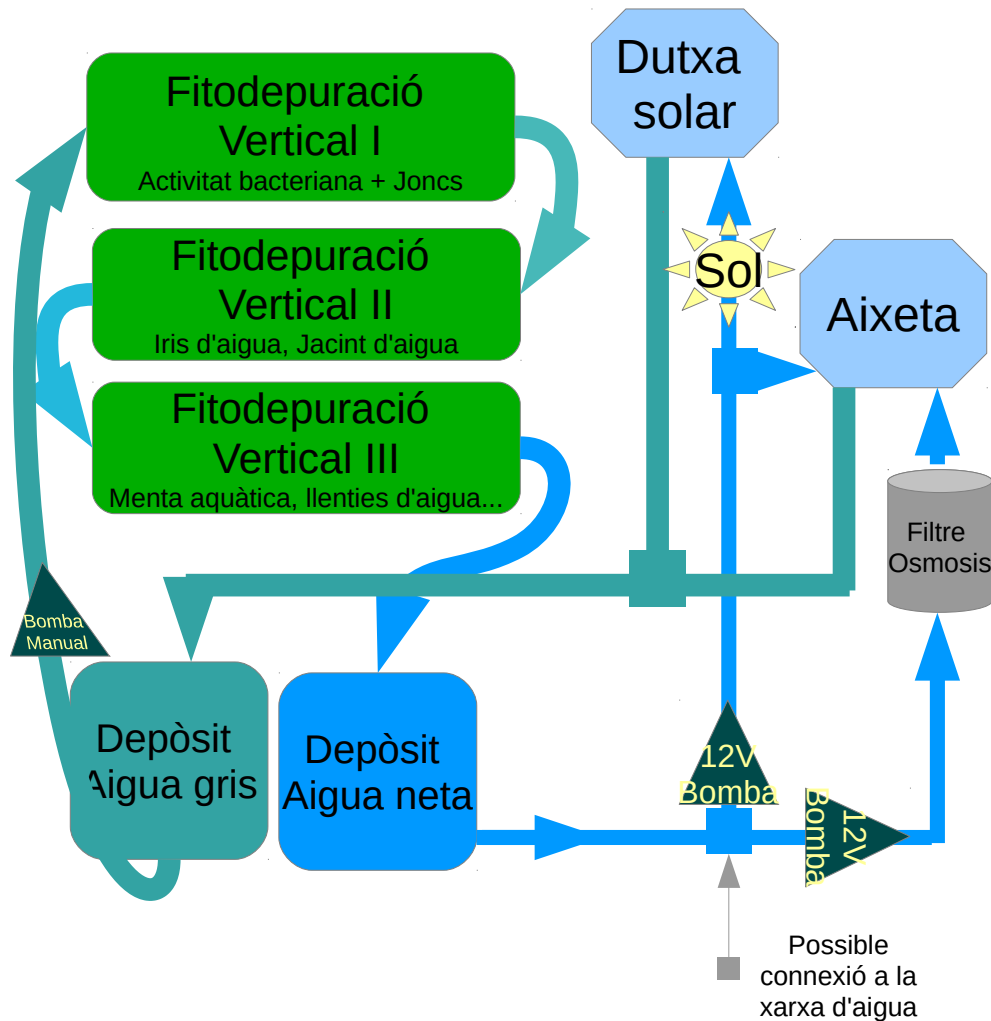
Fitodepuració Vertical I
Activitat bacteriana + Joncs

Fitodepuració Vertical II
Iris d'aigua, Jacint d'aigua

Fitodepuració Vertical III
Menta aquàtica, llenties d'aigua...

Dutxa solar

Sol

Aixeta

Filtre Osmosis

Bomba Manual

Depòsit Aigua gris

Depòsit Aigua neta

12V Bomba

12V Bomba

Possible connexió a la xarxa d'aigua